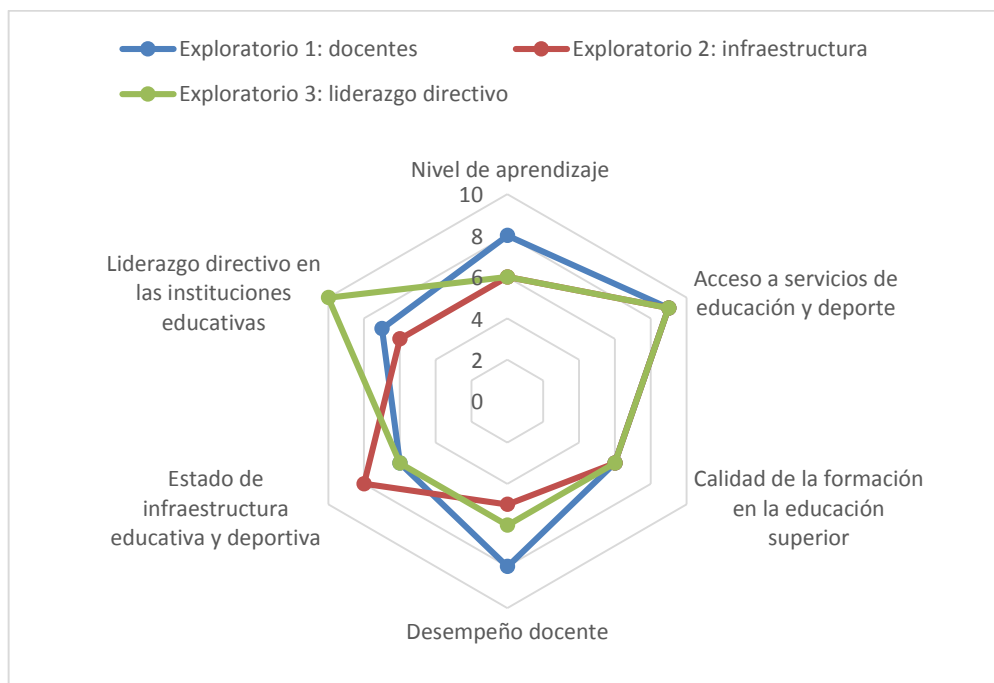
Exploratorio 1: docentes
Exploratorio 2: infraestructura
Exploratorio 3: liderazgo directivo

Nivel de aprendizaje
10
8
6
4
2
0

Acceso a servicios de educación y deporte

Calidad de la formación en la educación superior

Desempeño docente

Estado de infraestructura educativa y deportiva

Liderazgo directivo en las instituciones educativas